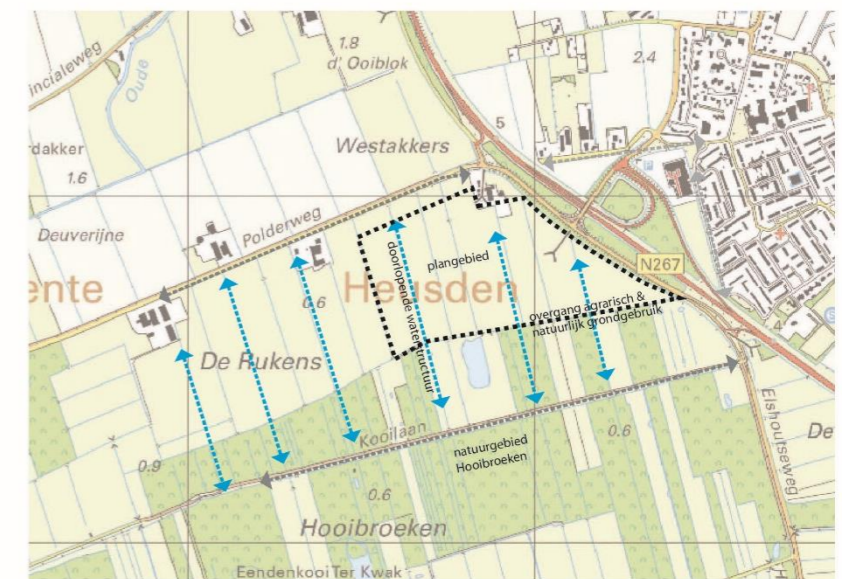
inciaalweg
Oude
1.8
d' Ooiblok
2.4
rdakker
Westakkers
5
1.6
Polderweg
Deuverijne
plangebied
doorlopende waterstructuur
N267
ente
Heusden
0.6
overgang agrarisch & natuurlijk grondgebruik
De Rukens
4
Kooilaan
natuurgebied Hooibroeken
0.6
Elshoutseweg
De
0.9
0.6
Hooibroeken
Eendenkooi Ter Kwak